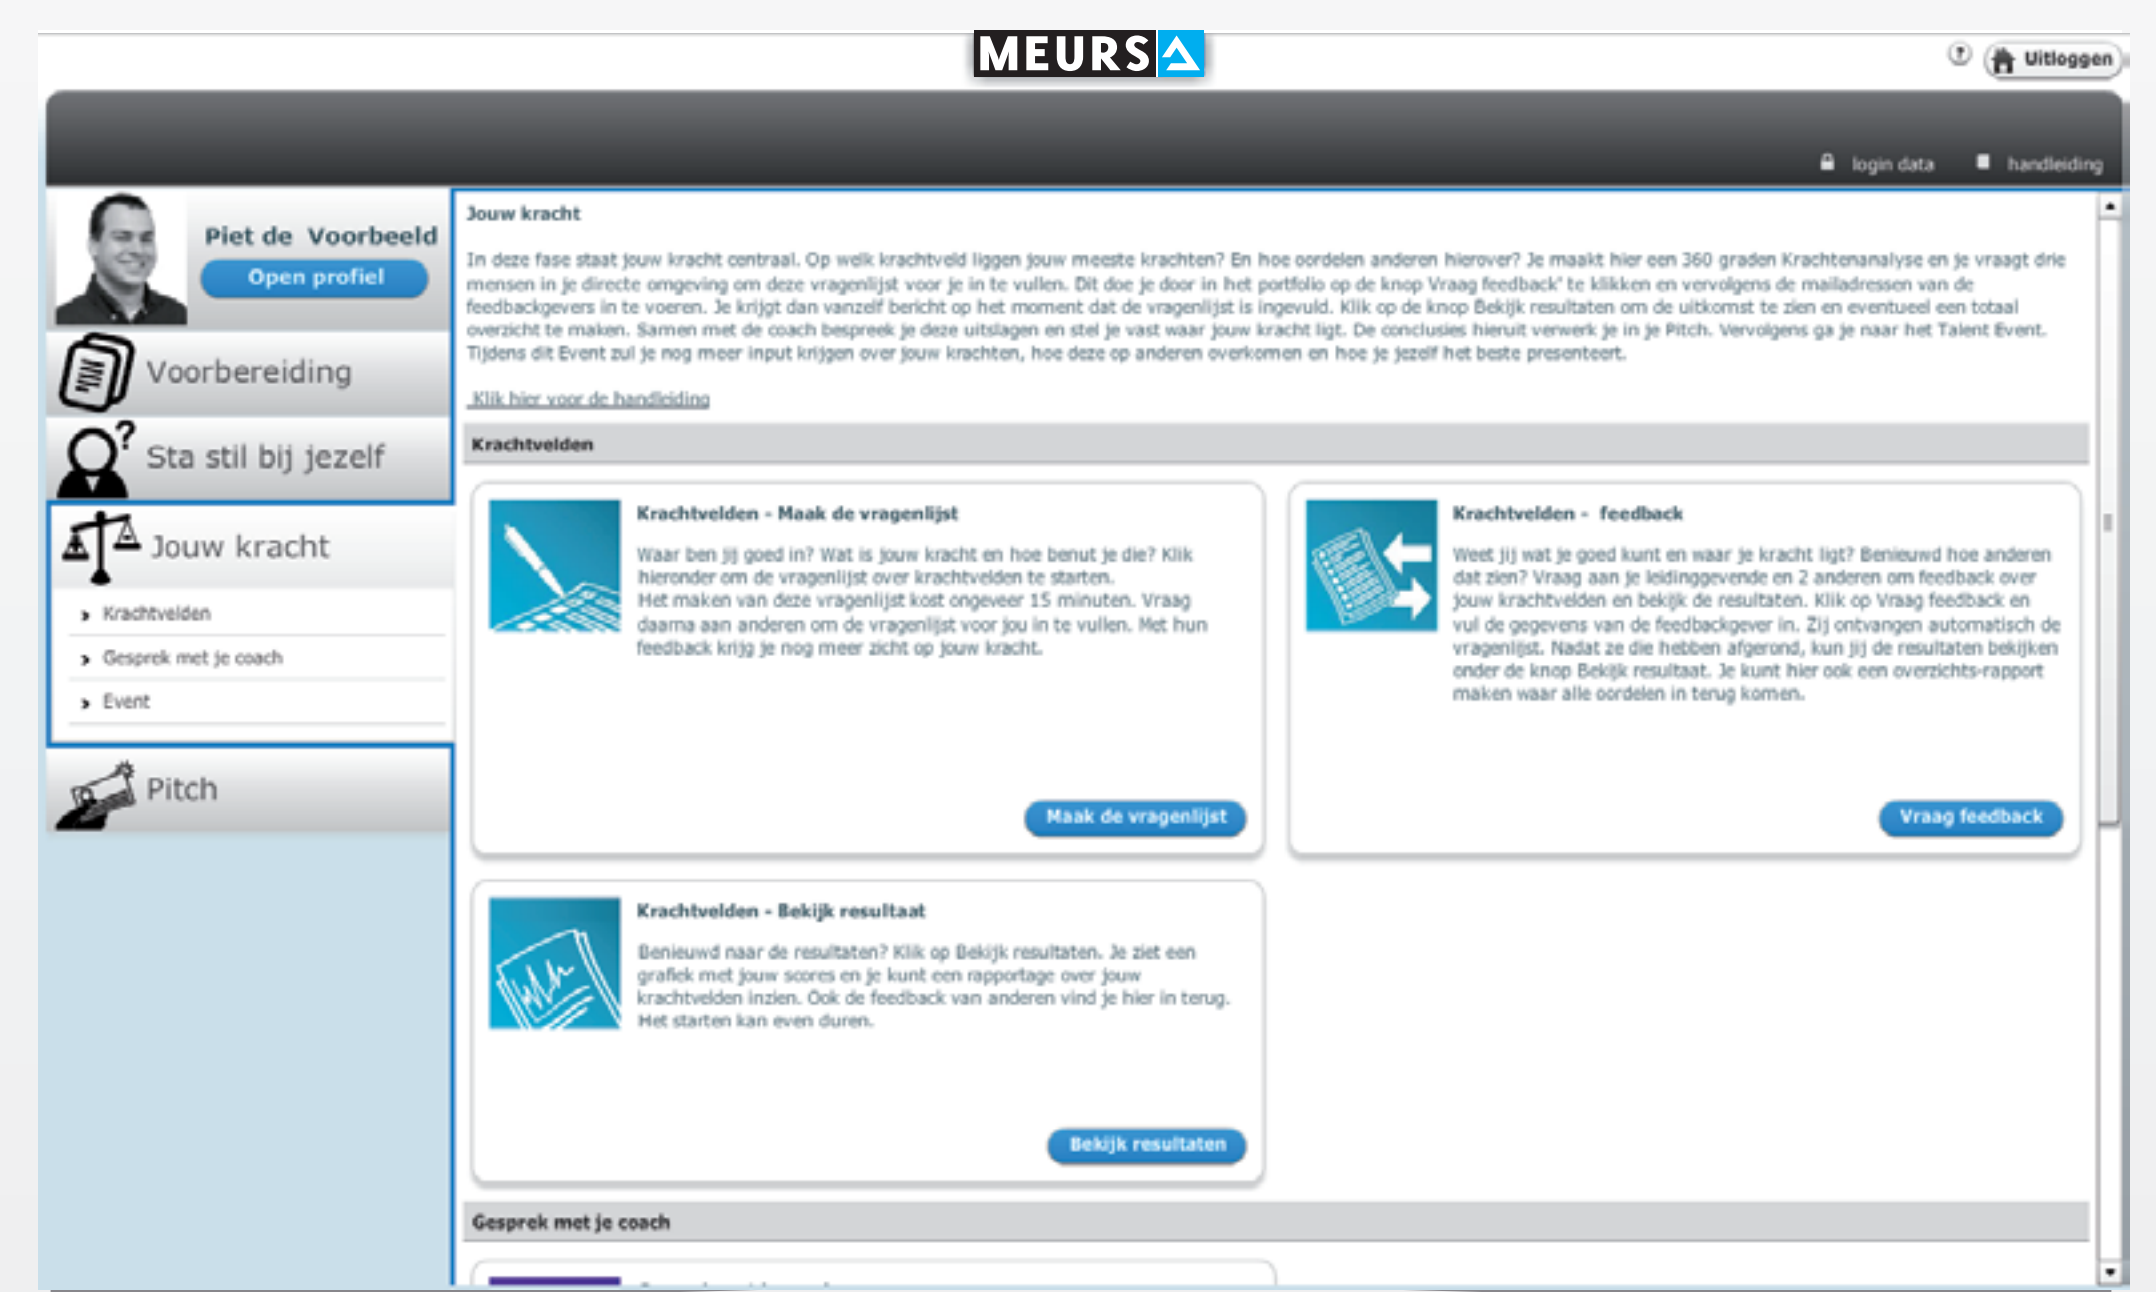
MEURS

Uitloggen

login data
handleiding

Piet de Voorbeeld
Open profiel

Voorbereiding

Sta stil bij jezelf

Jouw kracht

Krachtvelden
Gesprek met je coach
Event

Pitch

Jouw kracht

In deze fase staat jouw kracht centraal. Op welk krachtveld liggen jouw meeste krachten? En hoe oordelen anderen hierover? Je maakt hier een 360 graden Krachtenanalyse en je vraagt drie mensen in je directe omgeving om deze vragenlijst voor je in te vullen. Dit doe je door in het portfolio op de knop Vraag feedback' te klikken en vervolgens de mailadressen van de feedbackgevers in te voeren. Je krijgt dan vanzelf bericht op het moment dat de vragenlijst is ingevuld. Klik op de knop Bekijk resultaten om de uitkomst te zien en eventueel een totaal overzicht te maken. Samen met de coach bespreek je deze uitslagen en stel je vast waar jouw kracht ligt. De conclusies hieruit verwerk je in je Pitch. Vervolgens ga je naar het Talent Event. Tijdens dit Event zul je nog meer input krijgen over jouw krachten, hoe deze op anderen overkomen en hoe je jezelf het beste presenteert.

Klik hier voor de handleiding

Krachtvelden

Krachtvelden - Maak de vragenlijst

Waar ben jij goed in? Wat is jouw kracht en hoe benut je die? Klik hieronder om de vragenlijst over krachtvelden te starten.
Het maken van deze vragenlijst kost ongeveer 15 minuten. Vraag daarna aan anderen om de vragenlijst voor jou in te vullen. Met hun feedback krijg je nog meer zicht op jouw kracht.

Maak de vragenlijst

Krachtvelden - feedback

Weet jij wat je goed kunt en waar je kracht ligt? Benieuwd hoe anderen dat zien? Vraag aan je leidinggevende en 2 anderen om feedback over jouw krachtvelden en bekijk de resultaten. Klik op Vraag feedback en vul de gegevens van de feedbackgever in. Zij ontvangen automatisch de vragenlijst. Nadat ze die hebben afgerond, kun jij de resultaten bekijken onder de knop Bekijk resultaat. Je kunt hier ook een overzichts-rapport maken waar alle oordelen in terug komen.

Vraag feedback

Krachtvelden - Bekijk resultaat

Benieuwd naar de resultaten? Klik op Bekijk resultaten. Je ziet een grafiek met jouw scores en je kunt een rapportage over jouw krachtvelden inzien. Ook de feedback van anderen vind je hier in terug. Het starten kan even duren.

Bekijk resultaten

Gesprek met je coach